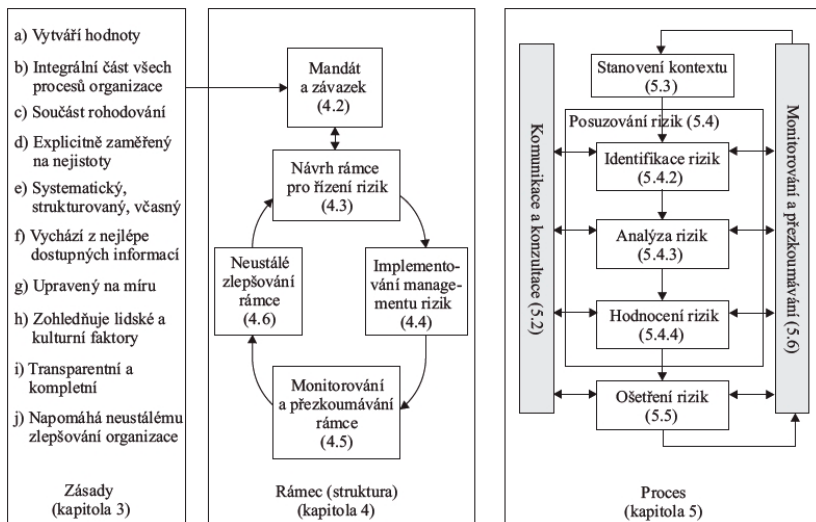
a) Vytváří hodnoty

b) Integrální část všech procesů organizace

c) Součást rohodování

d) Explicitně zaměřený na nejistoty

e) Systematický, strukturovaný, včasný

f) Vychází z nejlépe dostupných informací

g) Upravený na míru

h) Zohledňuje lidské a kulturní faktory

i) Transparentní a kompletní

j) Napomáhá neustálému zlepšování organizace

Zásady (kapitola 3)

Mandát a závazek (4.2)

Návrh rámce pro řízení rizik (4.3)

Implementování managementu rizik (4.4)

Monitorování a přezkoumávání rámce (4.5)

Neustálé zlepšování rámce (4.6)

Rámec (struktura) (kapitola 4)

Stanovení kontextu (5.3)

Posuzování rizik (5.4)

Identifikace rizik (5.4.2)

Analýza rizik (5.4.3)

Hodnocení rizik (5.4.4)

Ošetření rizik (5.5)

Komunikace a konzultace (5.2)

Monitorování a přezkoumávání (5.6)

Proces (kapitola 5)